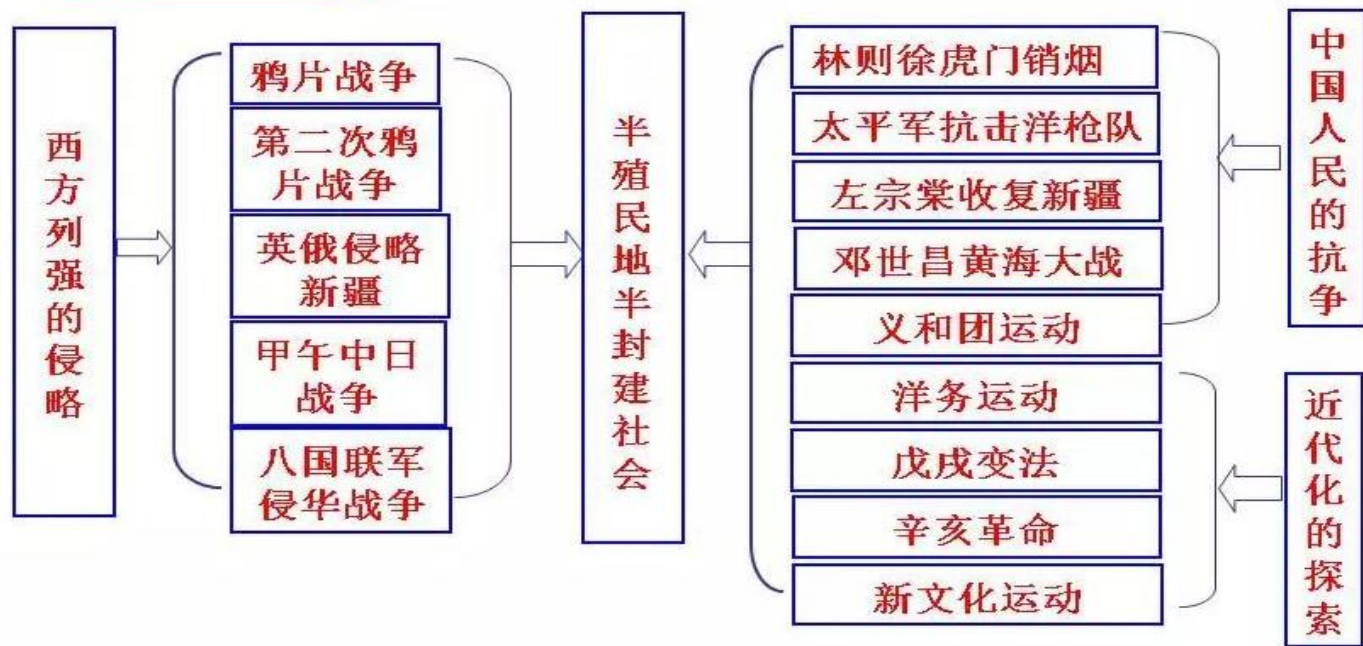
西方列强的侵略

鸦片战争

第二次鸦片战争

英俄侵略新疆

甲午中日战争

八国联军侵华战争

半殖民地半封建社会

林则徐虎门销烟

太平军抗击洋枪队

左宗棠收复新疆

邓世昌黄海大战

义和团运动

洋务运动

戊戌变法

辛亥革命

新文化运动

中国人民的抗争

近代化的探索